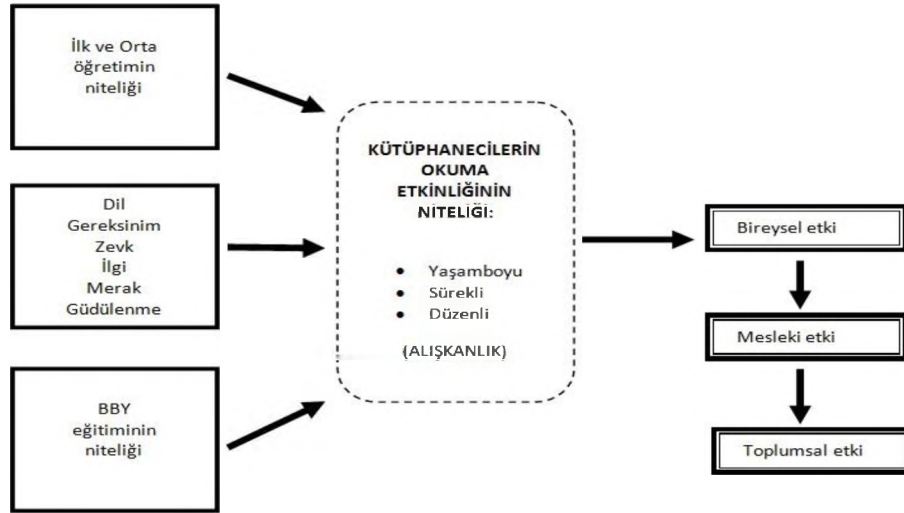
İlk ve Orta öğretimin niteliği

Dil
Gereksinim
Zevk
İlgi
Merak
Güdülenme

BBY eğitiminin niteliği

KÜTÜPHANECİLERİN OKUMA ETKİNLİĞİNİN NİTELİĞİ:

- Yaşamboyu
- Sürekli
- Düzenli

(ALIŞKANLIK)

Bireysel etki

Mesleki etki

Toplumsal etki